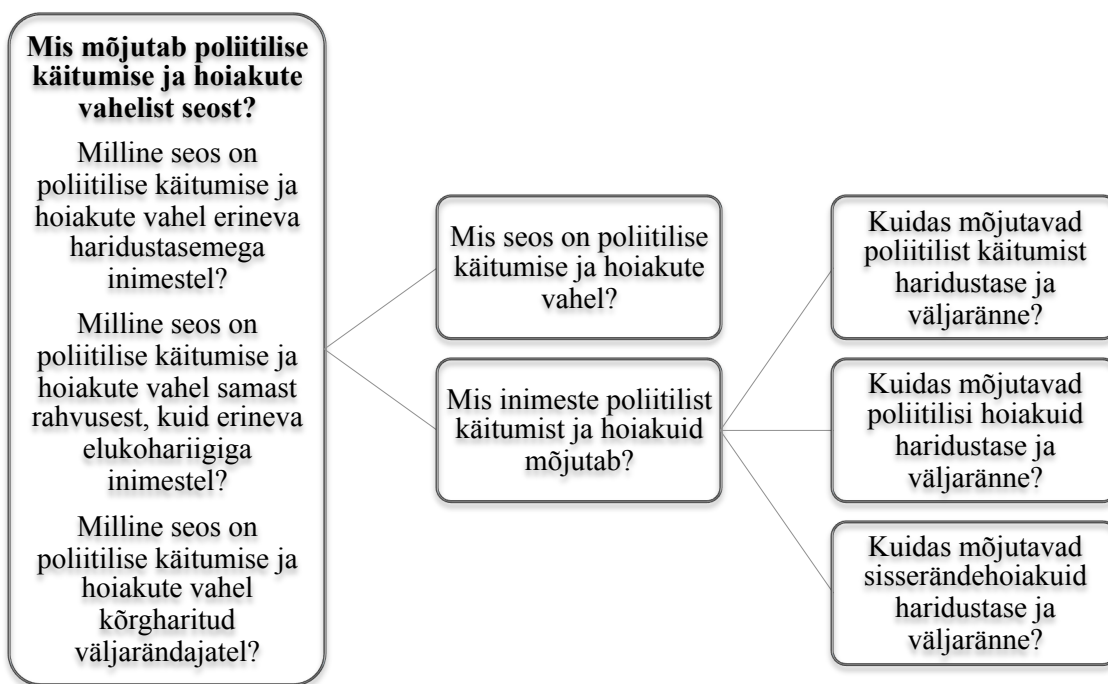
**Mis mõjutab poliitilise käitumise ja hoiakute vahelist seost?**

Milline seos on poliitilise käitumise ja hoiakute vahel erineva haridustasemega inimestel?

Milline seos on poliitilise käitumise ja hoiakute vahel samast rahvusest, kuid erineva elukohariigiga inimestel?

Milline seos on poliitilise käitumise ja hoiakute vahel kõrgharitud väljarändajatel?

Mis seos on poliitilise käitumise ja hoiakute vahel?

Mis inimeste poliitilist käitumist ja hoiakuid mõjutab?

Kuidas mõjutavad poliitilist käitumist haridustase ja väljaränne?

Kuidas mõjutavad poliitilisi hoiakuid haridustase ja väljaränne?

Kuidas mõjutavad sisserändehoiakuid haridustase ja väljaränne?